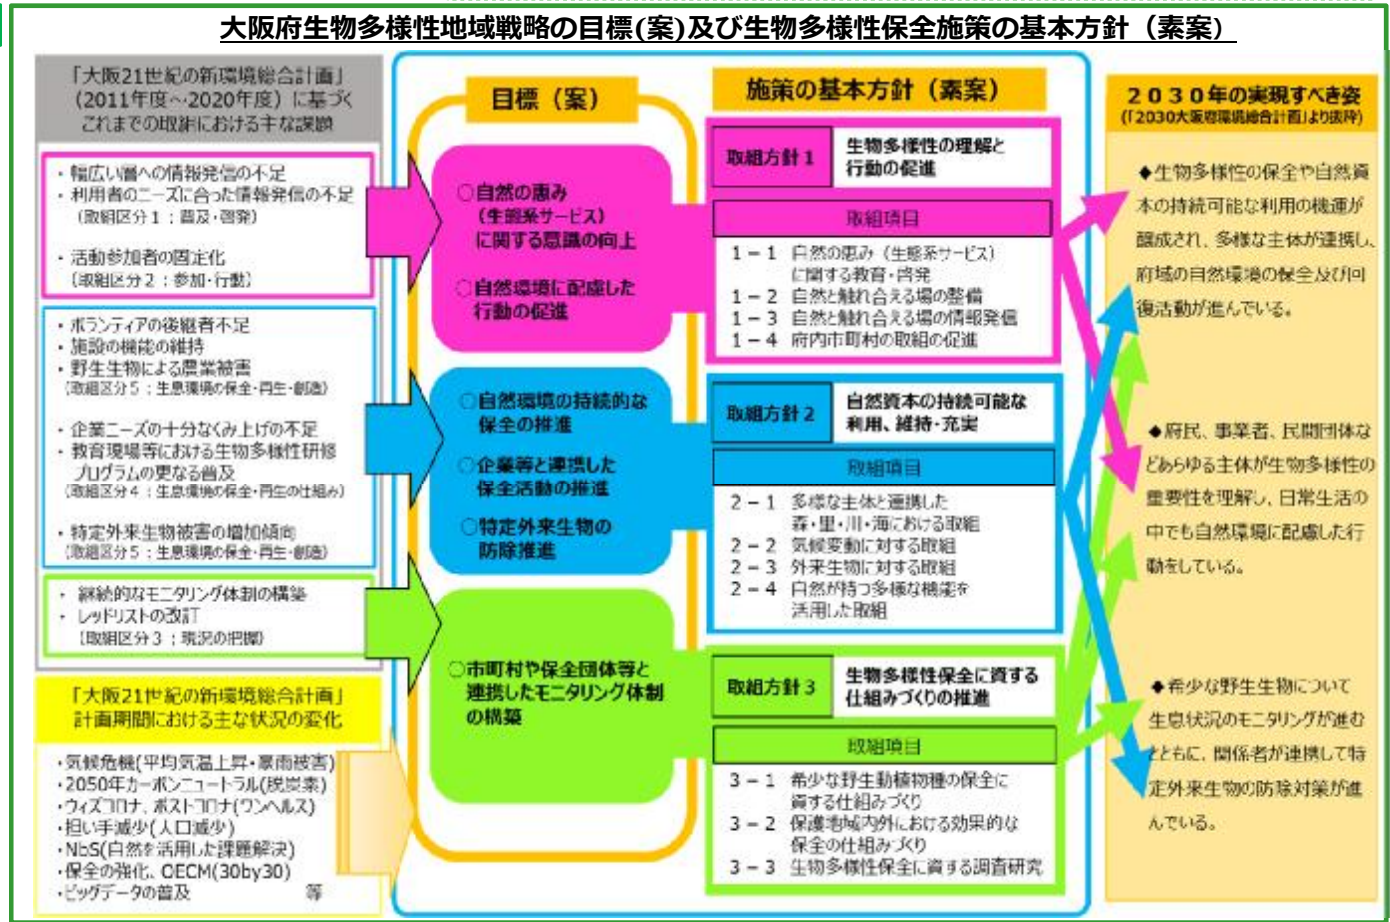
大阪府生物多様性地域戦略の目標(案)及び生物多様性保全施策の基本方針（素案）

「大阪21世紀の新環境総合計画」（2011年度～2020年度）に基づくこれまでの取組における主な課題

・幅広い層への情報発信の不足
・利用者のニーズに合った情報発信の不足
（取組区分１：普及・啓発）

・活動参加者の固定化
（取組区分２：参加・行動）

・ボランティアの後継者不足
・施設の機能の維持
・野生生物による農業被害
（取組区分５：生息環境の保全・再生・創造）

・企業ニーズの十分なくみ上げの不足
・教育現場等における生物多様性研修プログラムの更なる普及
（取組区分４：生息環境の保全・再生の仕組み）

・特定外来生物被害の増加傾向
（取組区分５：生息環境の保全・再生・創造）

・継続的なモニタリング体制の構築
・レッドリストの改訂
（取組区分３：現況の把握）

「大阪21世紀の新環境総合計画」計画期間における主な状況の変化

・気候危機(平均気温上昇・豪雨被害)
・2050年カーボンニュートラル(脱炭素)
・ウィズコロナ、ポストコロナ(ワンヘルス)
・担い手減少(人口減少)
・NbS(自然を活用した課題解決)
・保全の強化、OECM(30by30)
・ビッグデータの普及　等

目標（案）

○自然の恵み（生態系サービス）に関する意識の向上

○自然環境に配慮した行動の促進

○自然環境の持続的な保全の推進

○企業等と連携した保全活動の推進

○特定外来生物の防除推進

○市町村や保全団体等と連携したモニタリング体制の構築

施策の基本方針（素案）

取組方針１　生物多様性の理解と行動の促進

取組項目
１－１　自然の恵み（生態系サービス）に関する教育・啓発
１－２　自然と触れ合える場の整備
１－３　自然と触れ合える場の情報発信
１－４　府内市町村の取組の促進

取組方針２　自然資本の持続可能な利用、維持・充実

取組項目
２－１　多様な主体と連携した森・里・川・海における取組
２－２　気候変動に対する取組
２－３　外来生物に対する取組
２－４　自然が持つ多様な機能を活用した取組

取組方針３　生物多様性保全に資する仕組みづくりの推進

取組項目
３－１　希少な野生動植物種の保全に資する仕組みづくり
３－２　保護地域内外における効果的な保全の仕組みづくり
３－３　生物多様性保全に資する調査研究

２０３０年の実現すべき姿
(「2030大阪環境総合計画」より抜粋)

◆生物多様性の保全や自然資本の持続可能な利用の機運が醸成され、多様な主体が連携し、府域の自然環境の保全及び再生活動が進んでいる。

◆府民、事業者、民間団体などあらゆる主体が生物多様性の重要性を理解し、日常生活の中でも自然環境に配慮した行動をしている。

◆希少な野生生物について生息状況のモニタリングが進むとともに、関係者が連携して特定外来生物の防除対策が進んでいる。